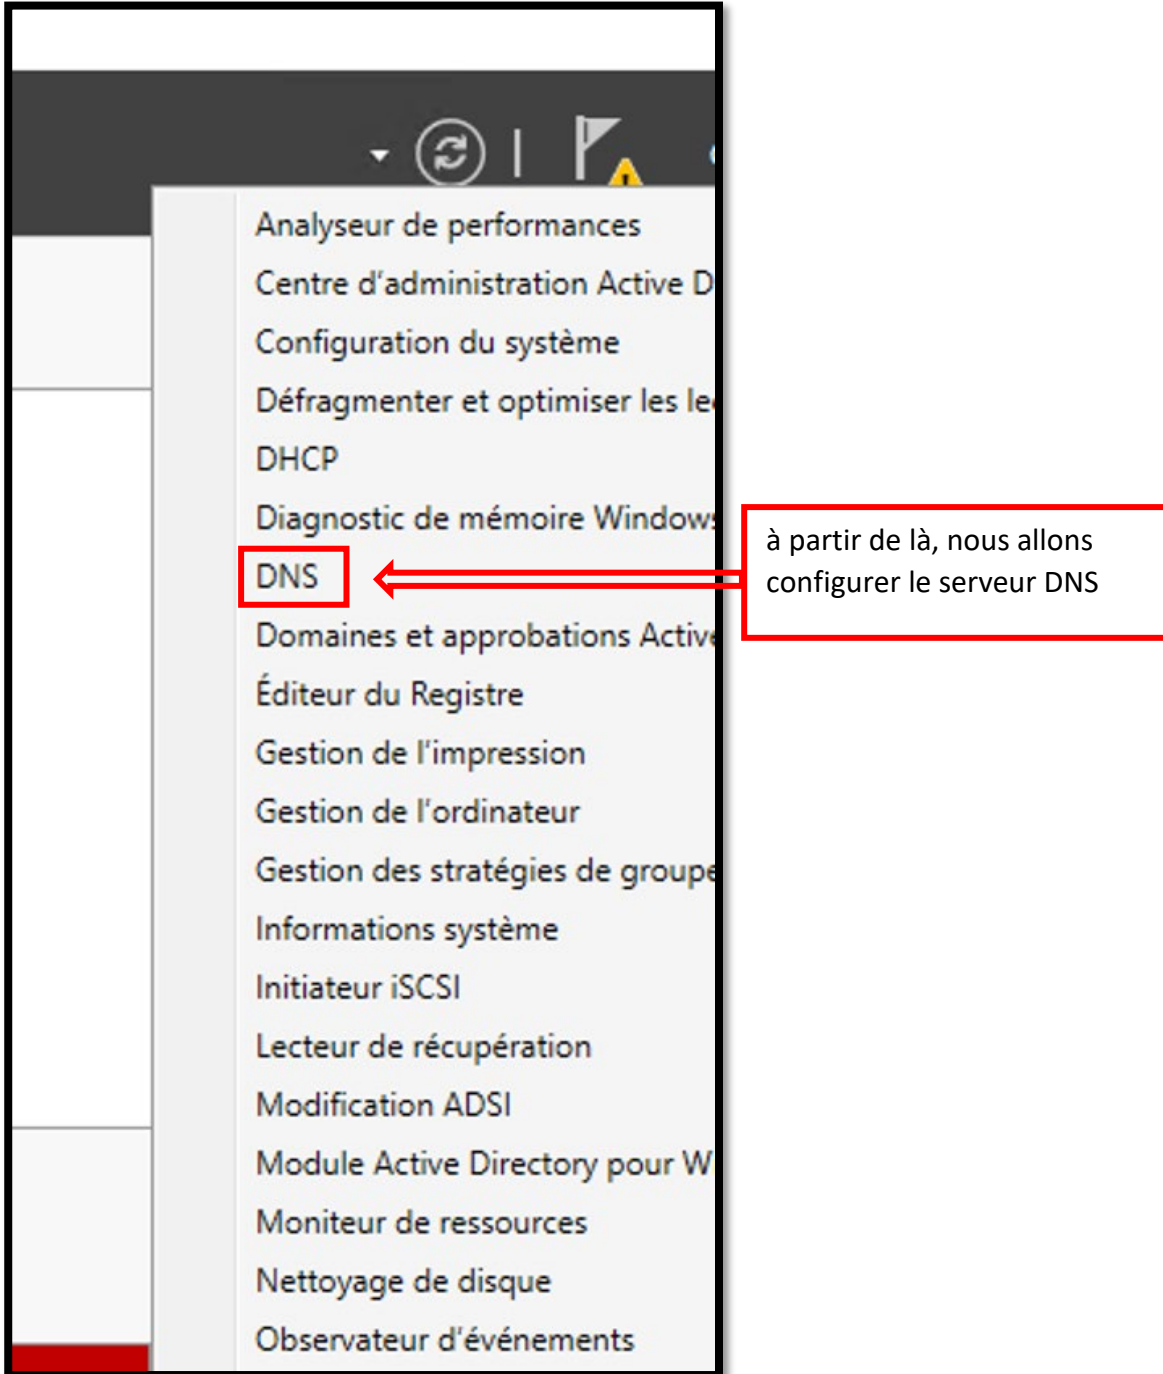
Analyseur de performances
Centre d'administration Active D
Configuration du système
Défragmenter et optimiser les le
DHCP
Diagnostic de mémoire Window
DNS
Domaines et approbations Active
Éditeur du Registre
Gestion de l'impression
Gestion de l'ordinateur
Gestion des stratégies de groupe
Informations système
Initiateur iSCSI
Lecteur de récupération
Modification ADSI
Module Active Directory pour W
Moniteur de ressources
Nettoyage de disque
Observateur d'événements

à partir de là, nous allons configurer le serveur DNS